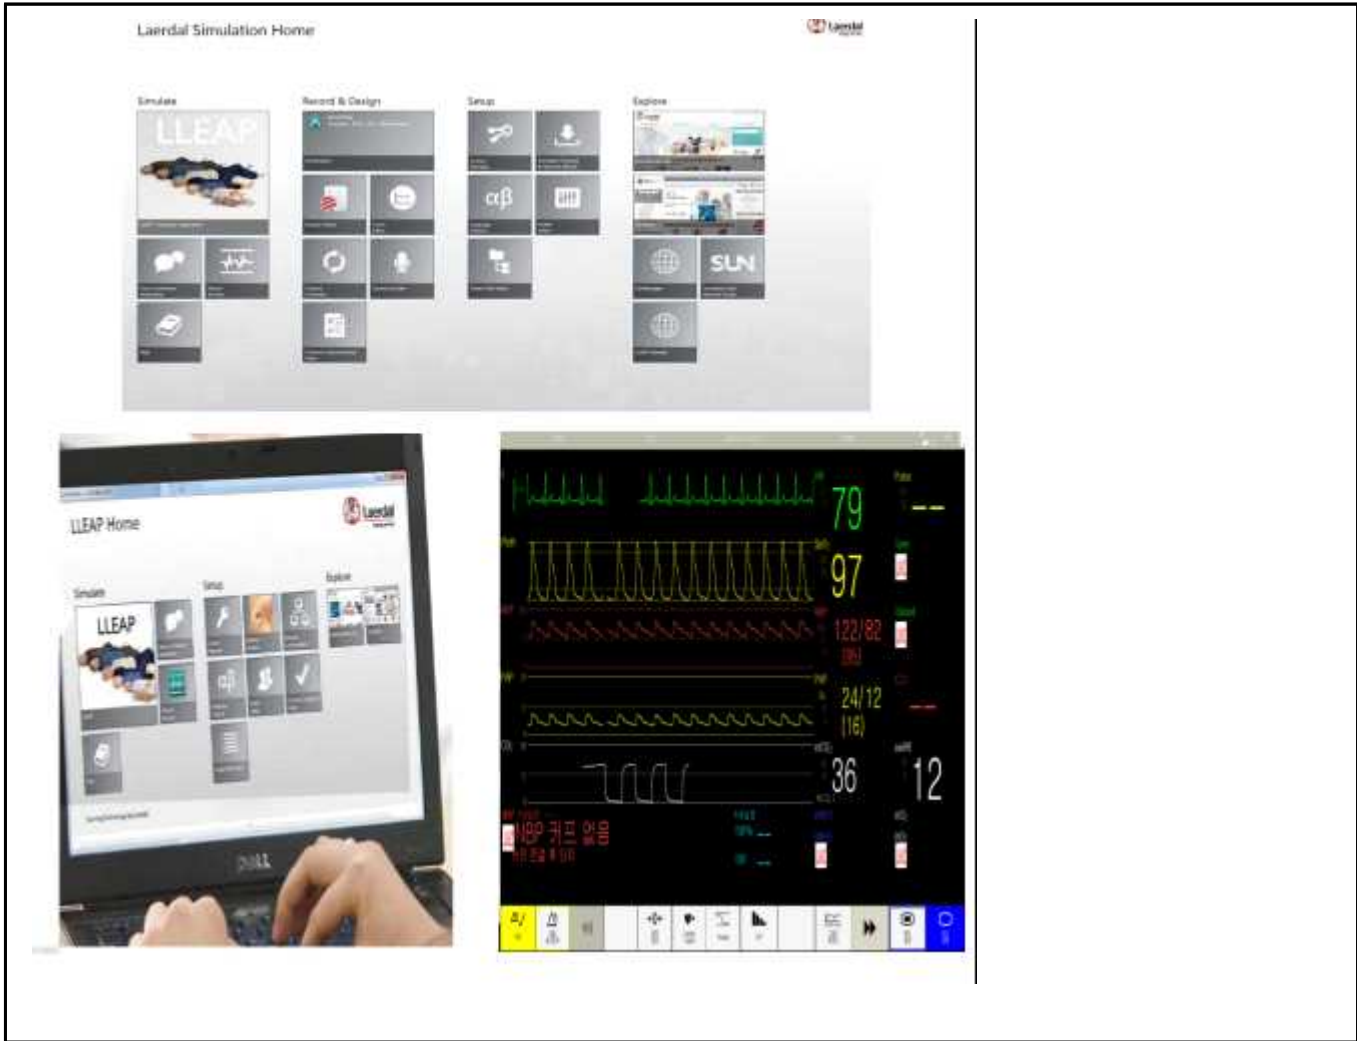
Laerdal Simulation Home

Laerdal

Simulate

LLEAP

Record & Design

Setup

αβ

Explore

SUN

Laerdal

LLEAP Home

Simulate

LLEAP

Setup

Explore

DELL

79

97

122/82

(95)

24/12

(16)

36

12

NBP 커프 없음

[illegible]